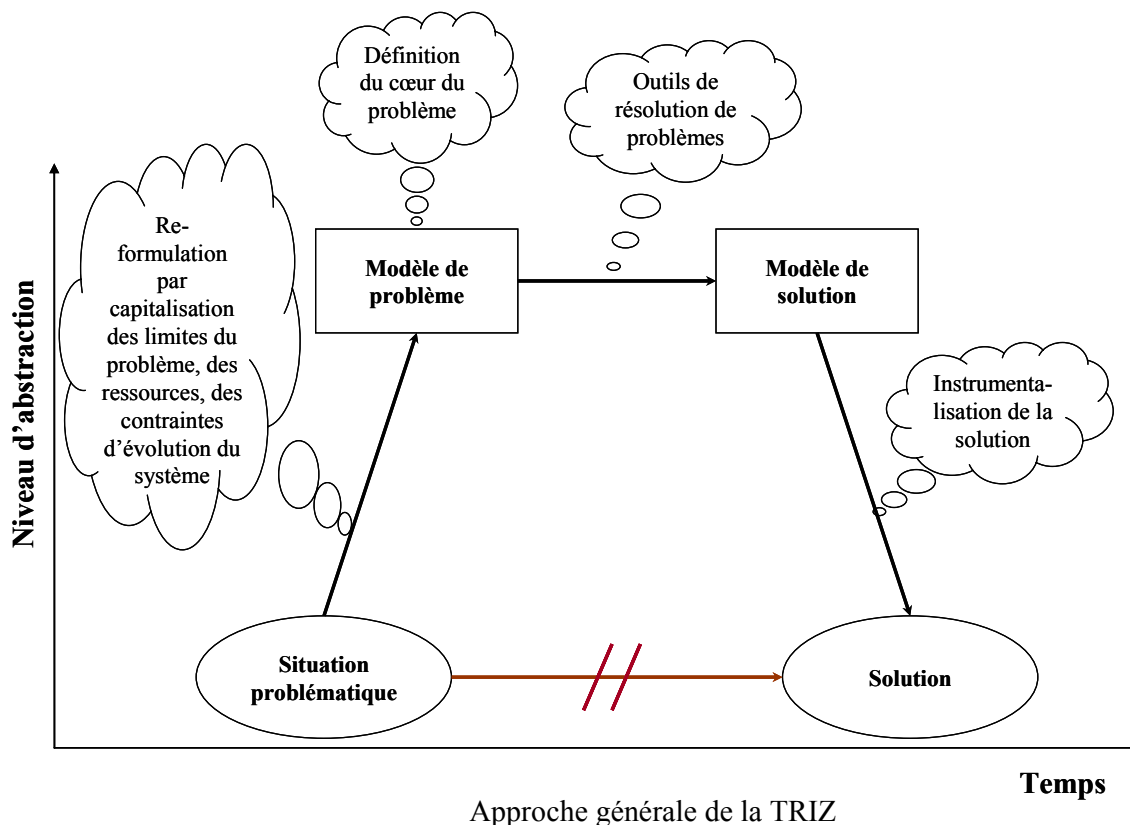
Définition du cœur du problème

Outils de résolution de problèmes

Niveau d'abstraction

Re-formulation par capitalisation des limites du problème, des ressources, des contraintes d'évolution du système

Modèle de problème

Modèle de solution

Instrumentalisation de la solution

Situation problématique

Solution

Temps

Approche générale de la TRIZ